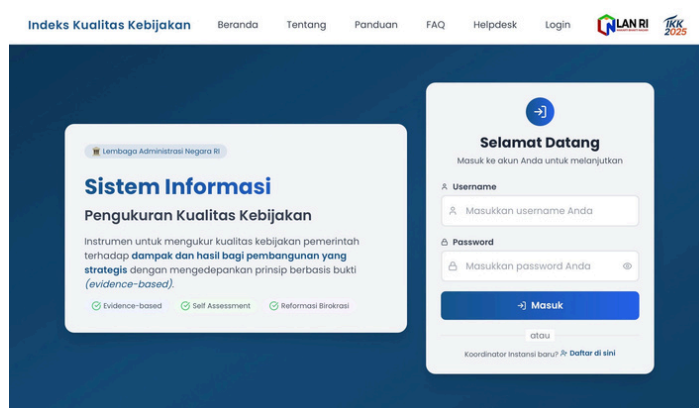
Indeks Kualitas Kebijakan Beranda Tentang Panduan FAQ Helpdesk Login LAN RI IKK 2025

Lembaga Administrasi Negara RI

Sistem Informasi

Pengukuran Kualitas Kebijakan

Instrumen untuk mengukur kualitas kebijakan pemerintah terhadap dampak dan hasil bagi pembangunan yang strategis dengan mengedepankan prinsip berbasis bukti (evidence-based).

Evidence-based Self Assessment Reformasi Birokrasi

Selamat Datang

Masuk ke akun Anda untuk melanjutkan

Username

Masukkan username Anda

Password

Masukkan password Anda

Masuk

atau

Koordinator Instansi baru? Daftar di sini